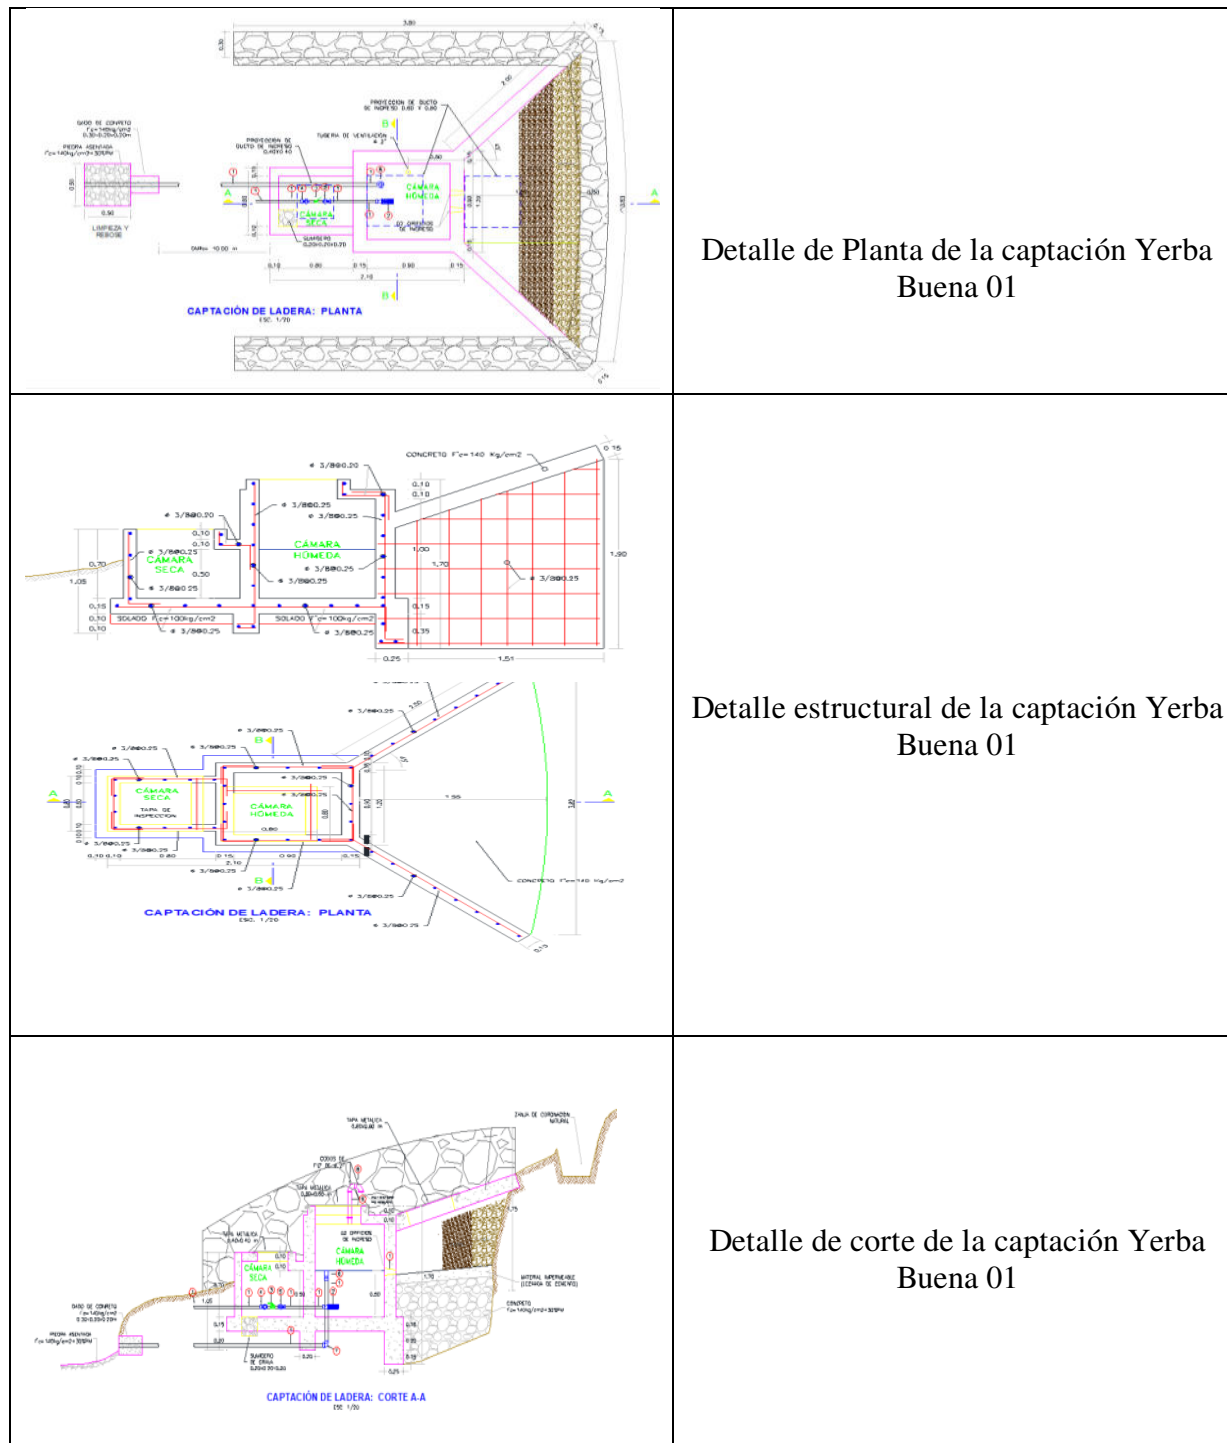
| | |
|---|---|
| 3.80<br>PROYECCIÓN DE DUCTO DE INGRESO<br>DADO DE CONCRETO<br>PIEDRA ASENTADA<br>LIMPIEZA Y REBOSE<br>TUBERIA DE VENTILACIÓN<br>CÁMARA HÚMEDA<br>CÁMARA SECA<br>A<br>B<br>0.10 0.80 0.15 0.90 0.15<br>2.10<br>CAPTACIÓN DE LADERA: PLANTA<br>ESC. 1/20 | Detalle de Planta de la captación Yerba Buena 01 |
| CONCRETO F'c=140 Kg/cm2<br>ø 3/8@0.20<br>ø 3/8@0.25<br>CÁMARA HÚMEDA<br>CÁMARA SECA<br>SOLADO F'c=100kg/cm2<br>0.25 1.51<br>1.90 1.70 1.00 1.05<br>CÁMARA SECA<br>TAPA DE INSPECCION<br>CÁMARA HÚMEDA<br>A<br>B<br>0.80 0.15 0.90 0.15<br>2.10<br>CONCRETO F'c=140 Kg/cm2<br>CAPTACIÓN DE LADERA: PLANTA<br>ESC. 1/20 | Detalle estructural de la captación Yerba Buena 01 |
| TAPA METALICA<br>ZANJA DE CORONACIÓN NATURAL<br>CÁMARA HÚMEDA<br>CÁMARA SECA<br>DADO DE CONCRETO<br>PIEDRA ASENTADA<br>MATERIAL IMPERMEABLE<br>CONCRETO<br>CAPTACIÓN DE LADERA: CORTE A-A<br>ESC. 1/20 | Detalle de corte de la captación Yerba Buena 01 |